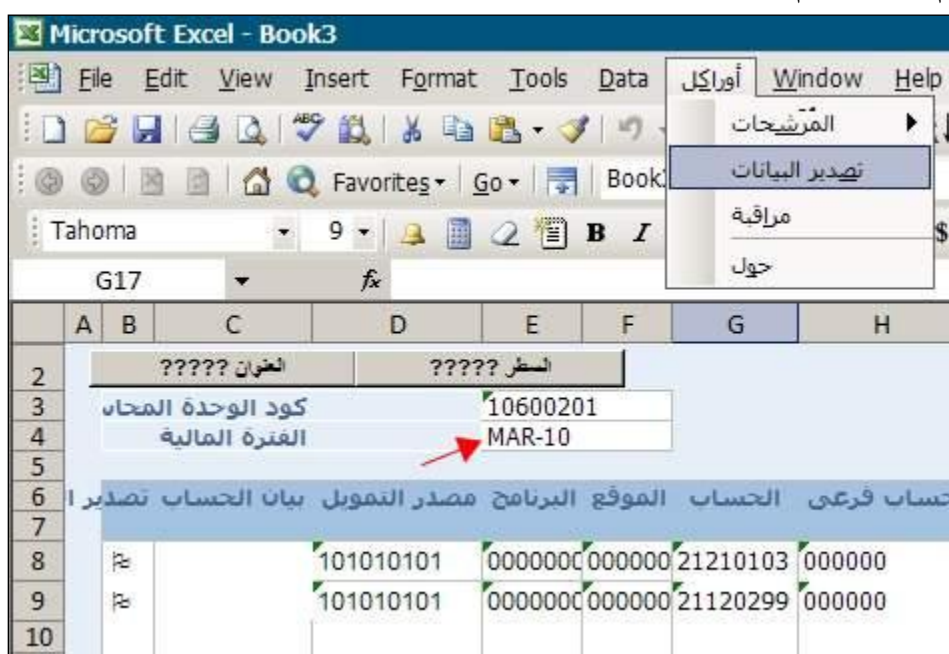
Microsoft Excel - Book3

File Edit View Insert Format Tools Data أوراكل Window Help

المرشحات
تصدير البيانات
مراقبة
حول

Favorites Go Book

Tahoma 9 B I $

G17 fx

| | A | B | C | D | E | F | G | H |
|---|---|---|---|---|---|---|---|---|
| 2 | | العنوان ????? | | السطر ????? | | | | |
| 3 | | كود الوحدة المحاب | | | 10600201 | | | |
| 4 | | الفترة المالية | | | MAR-10 | | | |
| 5 | | | | | | | | |
| 6 | | تصدير ا | بيان الحساب | مصدر التمويل | البرنامج | الموقع | الحساب | حساب فرعي |
| 7 | | | | | | | | |
| 8 | | | | 101010101 | 0000000 | 000000 | 21210103 | 000000 |
| 9 | | | | 101010101 | 0000000 | 000000 | 21120299 | 000000 |
| 10 | | | | | | | | |